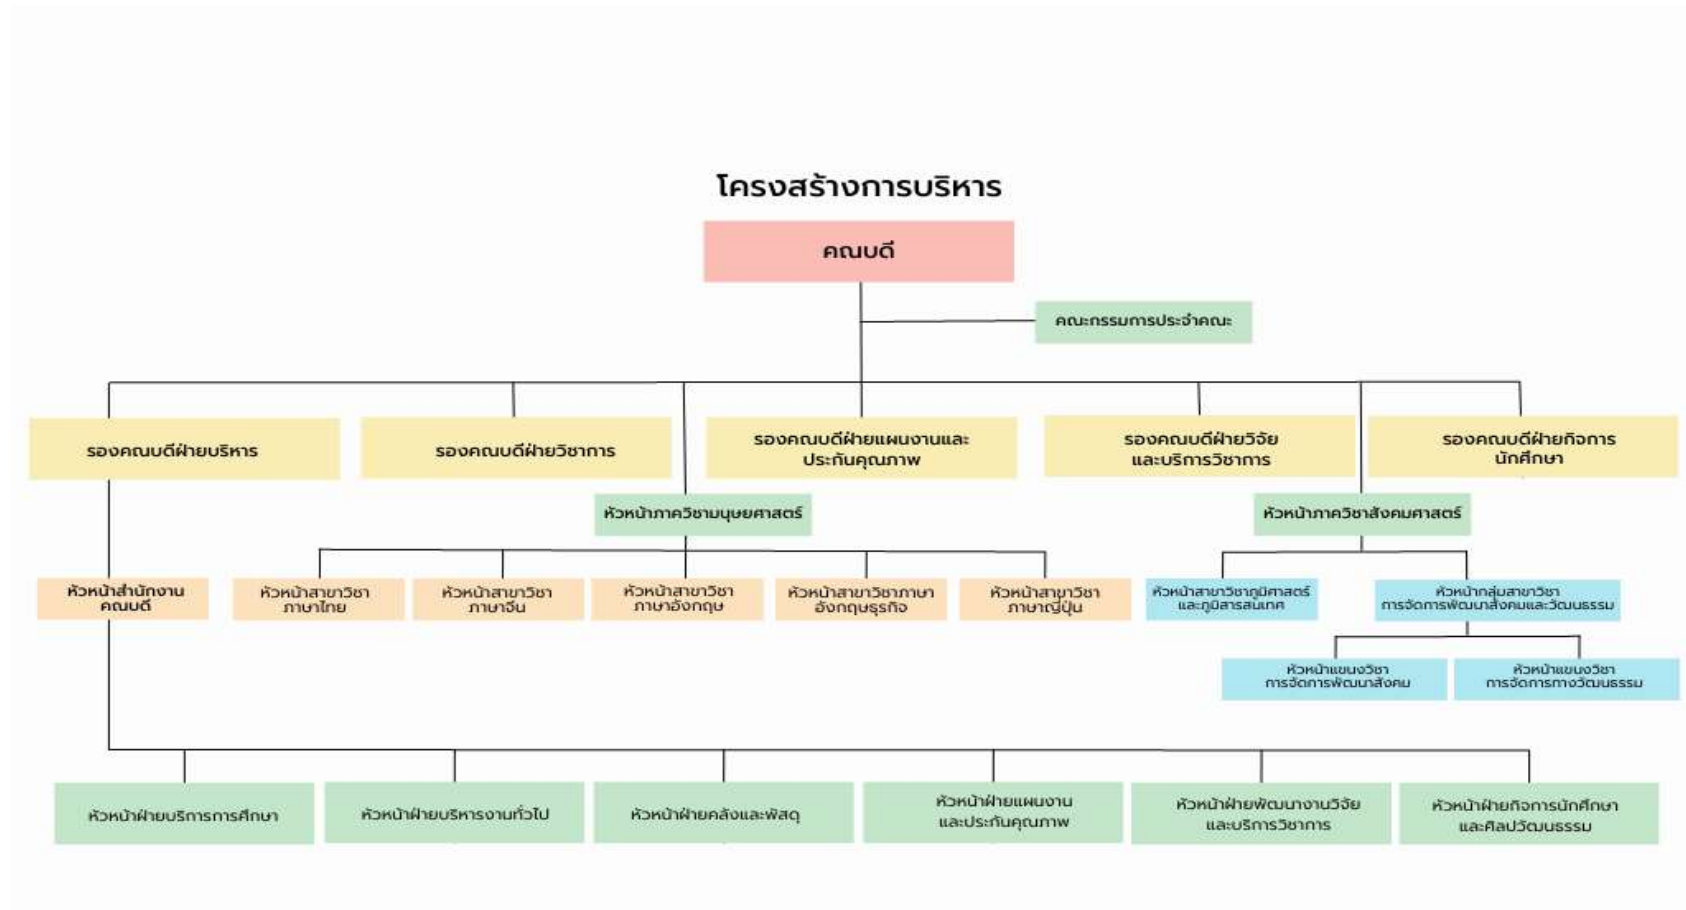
โครงสร้างการบริหาร

คณบดี

คณะกรรมการประจำคณะ

รองคณบดีฝ่ายบริหาร

รองคณบดีฝ่ายวิชาการ

รองคณบดีฝ่ายแผนงานและประกันคุณภาพ

รองคณบดีฝ่ายวิจัยและบริการวิชาการ

รองคณบดีฝ่ายกิจการนักศึกษา

หัวหน้าภาควิชามนุษยศาสตร์

หัวหน้าภาควิชาสังคมศาสตร์

หัวหน้าสำนักงานคณบดี

หัวหน้าสาขาวิชาภาษาไทย

หัวหน้าสาขาวิชาภาษาจีน

หัวหน้าสาขาวิชาภาษาอังกฤษ

หัวหน้าสาขาวิชาภาษาอังกฤษธุรกิจ

หัวหน้าสาขาวิชาภาษาญี่ปุ่น

หัวหน้าสาขาวิชาภูมิศาสตร์และภูมิสารสนเทศ

หัวหน้ากลุ่มสาขาวิชาการจัดการพัฒนาสังคมและวัฒนธรรม

หัวหน้าแขนงวิชาการจัดการพัฒนาสังคม

หัวหน้าแขนงวิชาการจัดการทางวัฒนธรรม

หัวหน้าฝ่ายบริการการศึกษา

หัวหน้าฝ่ายบริหารงานทั่วไป

หัวหน้าฝ่ายคลังและพัสดุ

หัวหน้าฝ่ายแผนงานและประกันคุณภาพ

หัวหน้าฝ่ายพัฒนางานวิจัยและบริการวิชาการ

หัวหน้าฝ่ายกิจการนักศึกษาและศิลปวัฒนธรรม